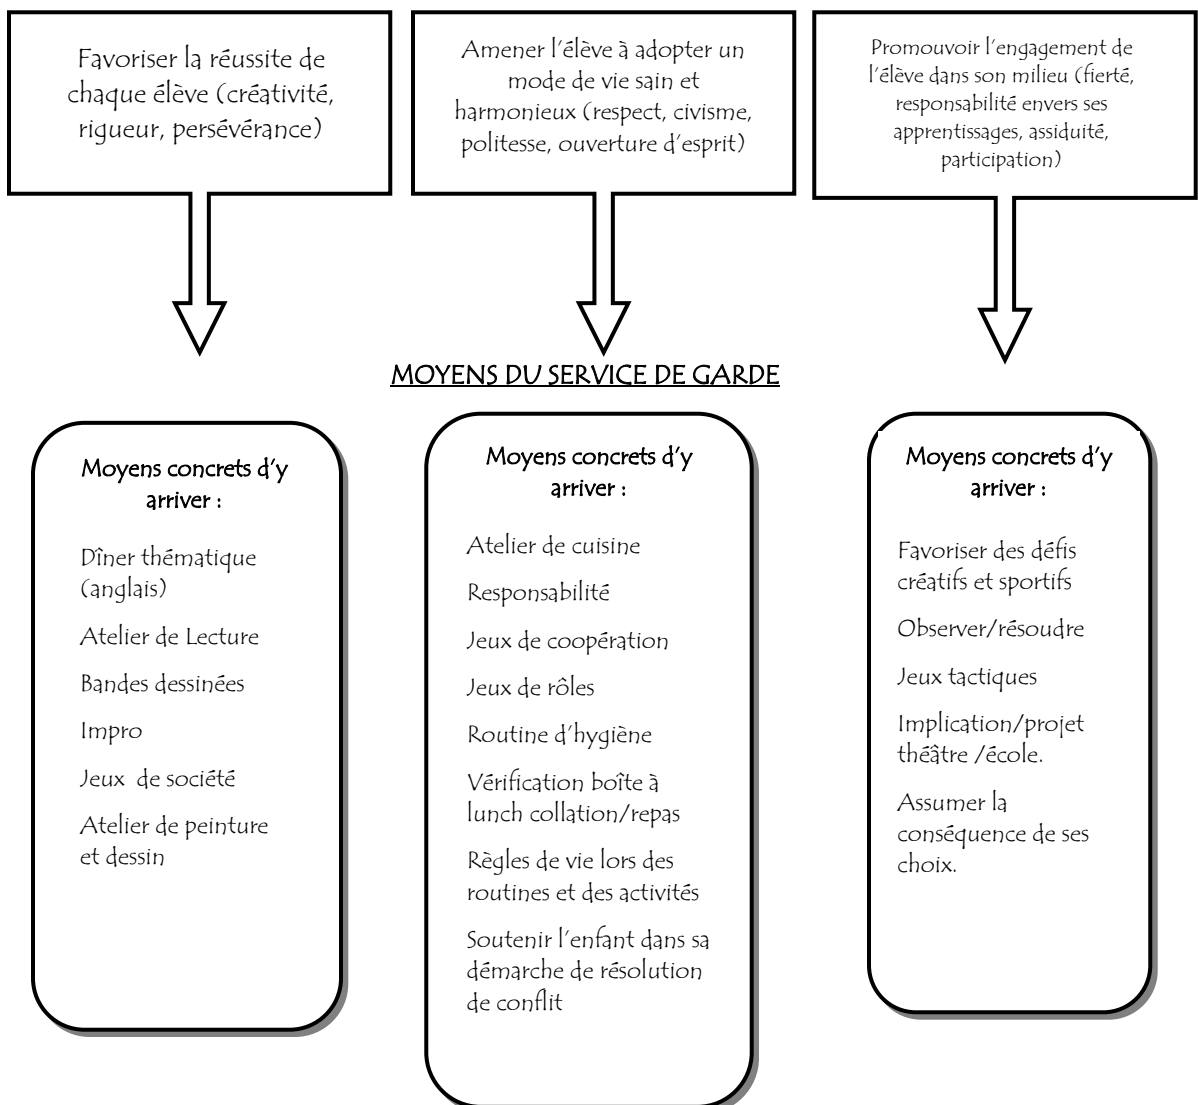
Favoriser la réussite de chaque élève (créativité, rigueur, persévérance)

Amener l'élève à adopter un mode de vie sain et harmonieux (respect, civisme, politesse, ouverture d'esprit)

Promouvoir l'engagement de l'élève dans son milieu (fierté, responsabilité envers ses apprentissages, assiduité, participation)

MOYENS DU SERVICE DE GARDE

Moyens concrets d'y arriver :

Dîner thématique (anglais)

Atelier de Lecture

Bandes dessinées

Impro

Jeux de société

Atelier de peinture et dessin

Moyens concrets d'y arriver :

Atelier de cuisine

Responsabilité

Jeux de coopération

Jeux de rôles

Routine d'hygiène

Vérification boîte à lunch collation/repas

Règles de vie lors des routines et des activités

Soutenir l'enfant dans sa démarche de résolution de conflit

Moyens concrets d'y arriver :

Favoriser des défis créatifs et sportifs

Observer/résoudre

Jeux tactiques

Implication/projet théâtre /école.

Assumer la conséquence de ses choix.